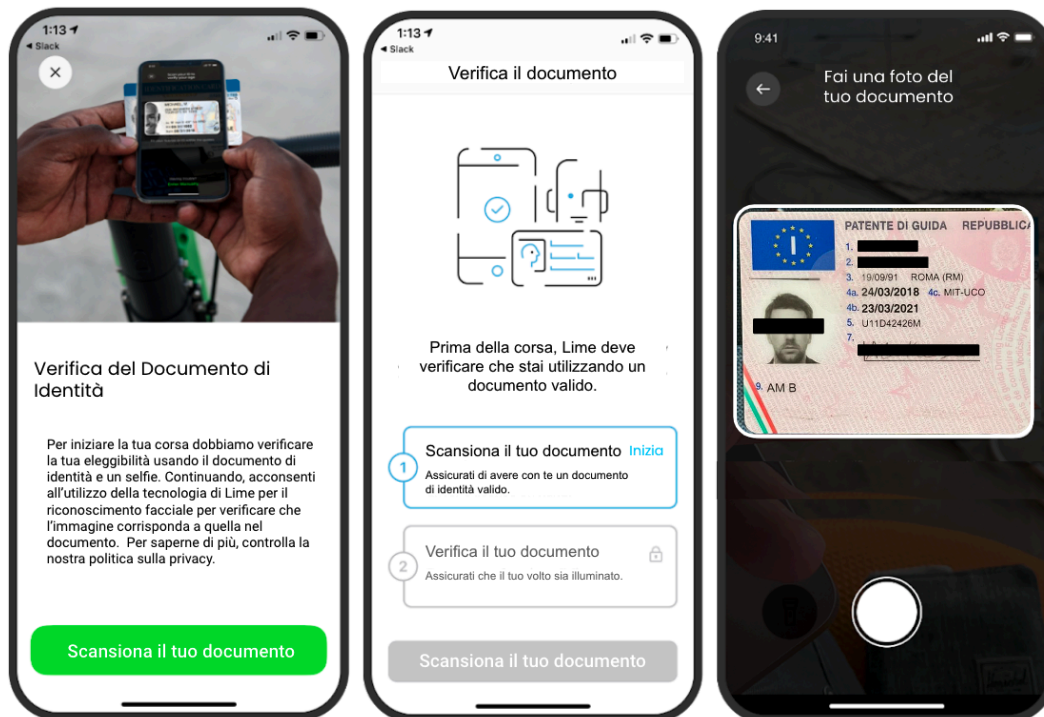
1:13
◂ Slack

×

Verifica del Documento di Identità

Per iniziare la tua corsa dobbiamo verificare la tua eleggibilità usando il documento di identità e un selfie. Continuando, acconsenti all'utilizzo della tecnologia di Lime per il riconoscimento facciale per verificare che l'immagine corrisponda a quella nel documento. Per saperne di più, controlla la nostra politica sulla privacy.

Scansiona il tuo documento

1:13
◂ Slack

Verifica il documento

Prima della corsa, Lime deve verificare che stai utilizzando un documento valido.

1 Scansiona il tuo documento Inizia
Assicurati di avere con te un documento di identità valido.

2 Verifica il tuo documento
Assicurati che il tuo volto sia illuminato.

Scansiona il tuo documento

9:41

Fai una foto del tuo documento

PATENTE DI GUIDA REPUBBLICA
I
1.
2.
3. 19/09/91 ROMA (RM)
4a. 24/03/2018 4c. MIT-UCO
4b. 23/03/2021
5. U11D42426M
7.
9. AM B